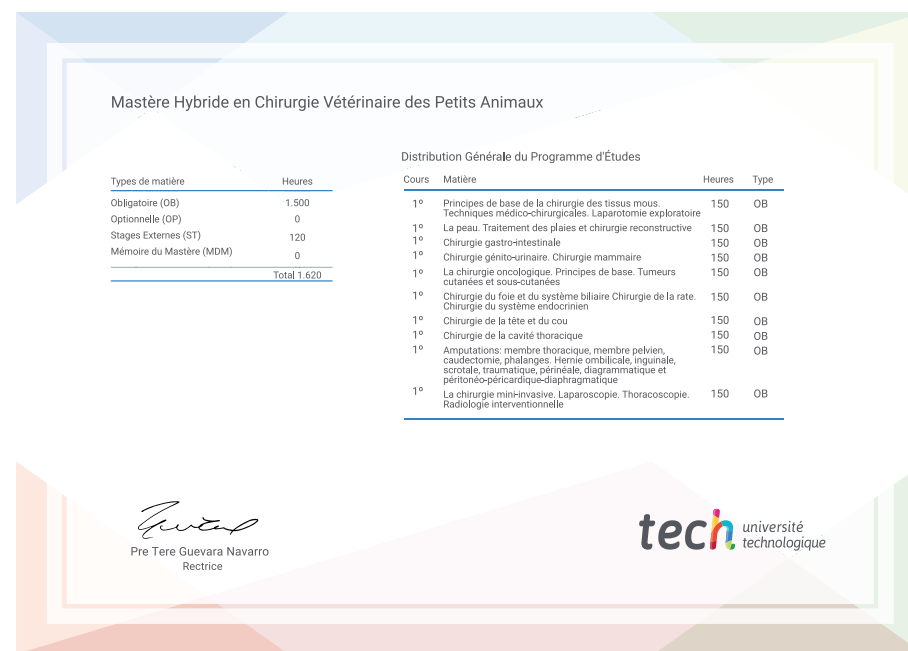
Mastère Hybride en Chirurgie Vétérinaire des Petits Animaux

Distribution Générale du Programme d'Études

| Types de matière | Heures |
|---|---|
| Obligatoire (OB) | 1.500 |
| Optionnelle (OP) | 0 |
| Stages Externes (ST) | 120 |
| Mémoire du Mastère (MDM) | 0 |
| | Total 1.620 |

| Cours | Matière | Heures | Type |
|---|---|---|---|
| 1º | Principes de base de la chirurgie des tissus mous. Techniques médico-chirurgicales. Laparotomie exploratoire | 150 | OB |
| 1º | La peau. Traitement des plaies et chirurgie reconstructive | 150 | OB |
| 1º | Chirurgie gastro-intestinale | 150 | OB |
| 1º | Chirurgie génito-urinaire. Chirurgie mammaire | 150 | OB |
| 1º | La chirurgie oncologique. Principes de base. Tumeurs cutanées et sous-cutanées | 150 | OB |
| 1º | Chirurgie du foie et du système biliaire Chirurgie de la rate. Chirurgie du système endocrinien | 150 | OB |
| 1º | Chirurgie de la tête et du cou | 150 | OB |
| 1º | Chirurgie de la cavité thoracique | 150 | OB |
| 1º | Amputations: membre thoracique, membre pelvien, caudectomie, phalanges. Hernie ombilicale, inguinale, scrotale, traumatique, périnéale, diagrammatique et péritonéo-péricardique-diaphragmatique | 150 | OB |
| 1º | La chirurgie mini-invasive. Laparoscopie. Thoracoscopie. Radiologie interventionnelle | 150 | OB |

Pre Tere Guevara Navarro
Rectrice

tech université technologique